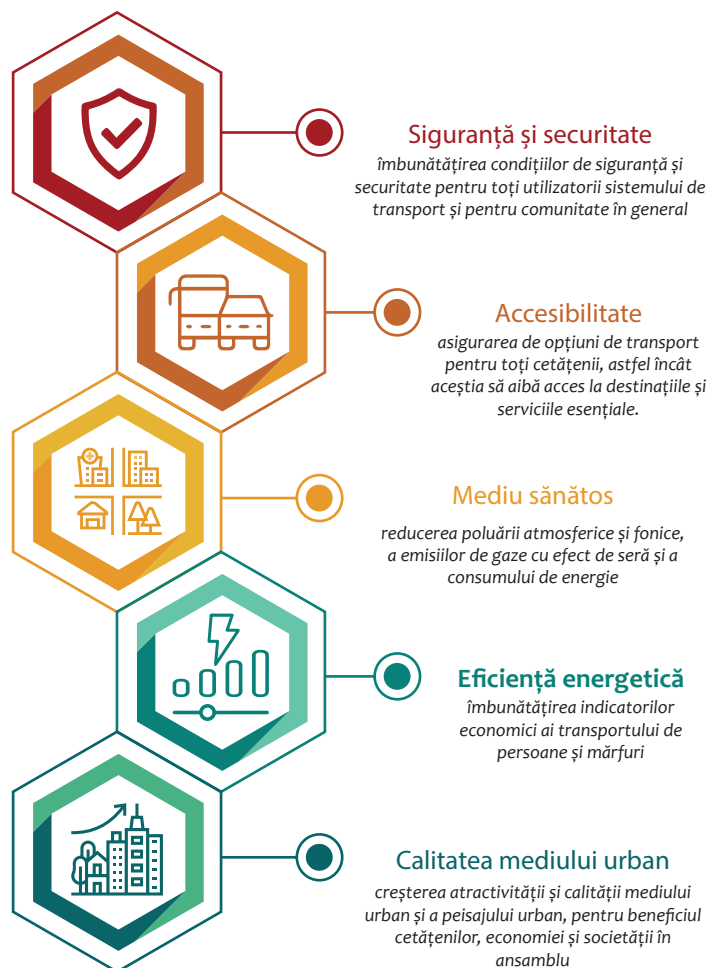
Siguranță și securitate
îmbunătățirea condițiilor de siguranță și securitate pentru toți utilizatorii sistemului de transport și pentru comunitate în general

Accesibilitate
asigurarea de opțiuni de transport pentru toți cetățenii, astfel încât aceștia să aibă acces la destinațiile și serviciile esențiale.

Mediu sănătos
reducerea poluării atmosferice și fonice, a emisiilor de gaze cu efect de seră și a consumului de energie

Eficiență energetică
îmbunătățirea indicatorilor economici ai transportului de persoane și mărfuri

Calitatea mediului urban
creșterea atractivității și calității mediului urban și a peisajului urban, pentru beneficiul cetățenilor, economiei și societății în ansamblu